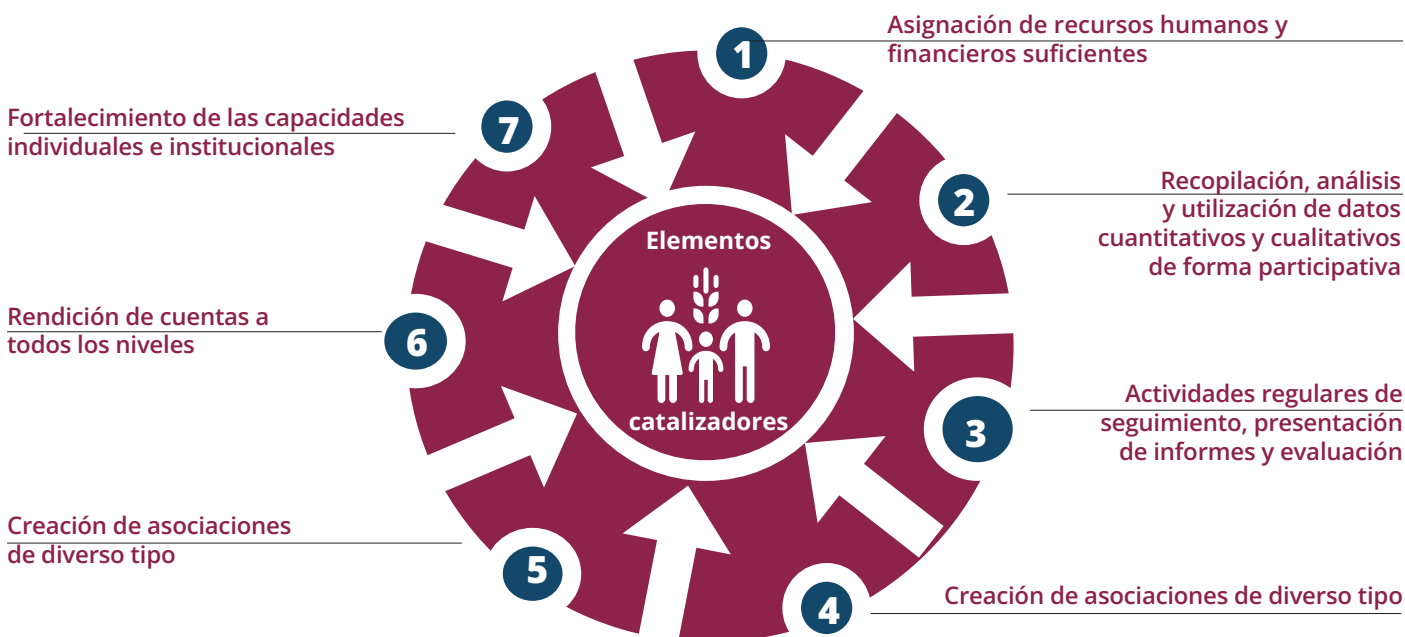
Elementos catalizadores

1
Asignación de recursos humanos y financieros suficientes

2
Recopilación, análisis y utilización de datos cuantitativos y cualitativos de forma participativa

3
Actividades regulares de seguimiento, presentación de informes y evaluación

4
Creación de asociaciones de diverso tipo

5
Creación de asociaciones de diverso tipo

6
Rendición de cuentas a todos los niveles

7
Fortalecimiento de las capacidades individuales e institucionales